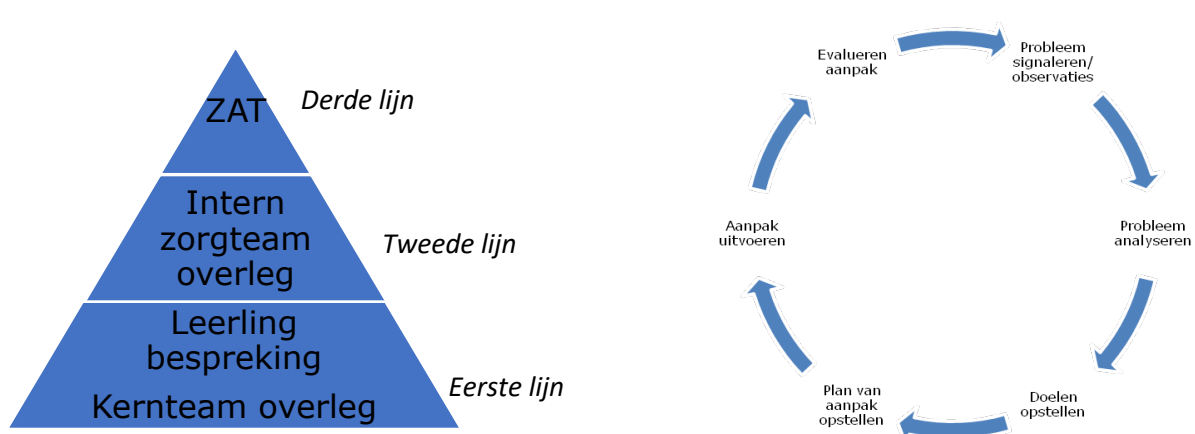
ZAT

Derde lijn

Intern zorgteam overleg

Tweede lijn

Leerling bespreking

Kernteam overleg

Eerste lijn

Probleem signaleren/ observaties

Probleem analyseren

Doelen opstellen

Plan van aanpak opstellen

Aanpak uitvoeren

Evalueren aanpak